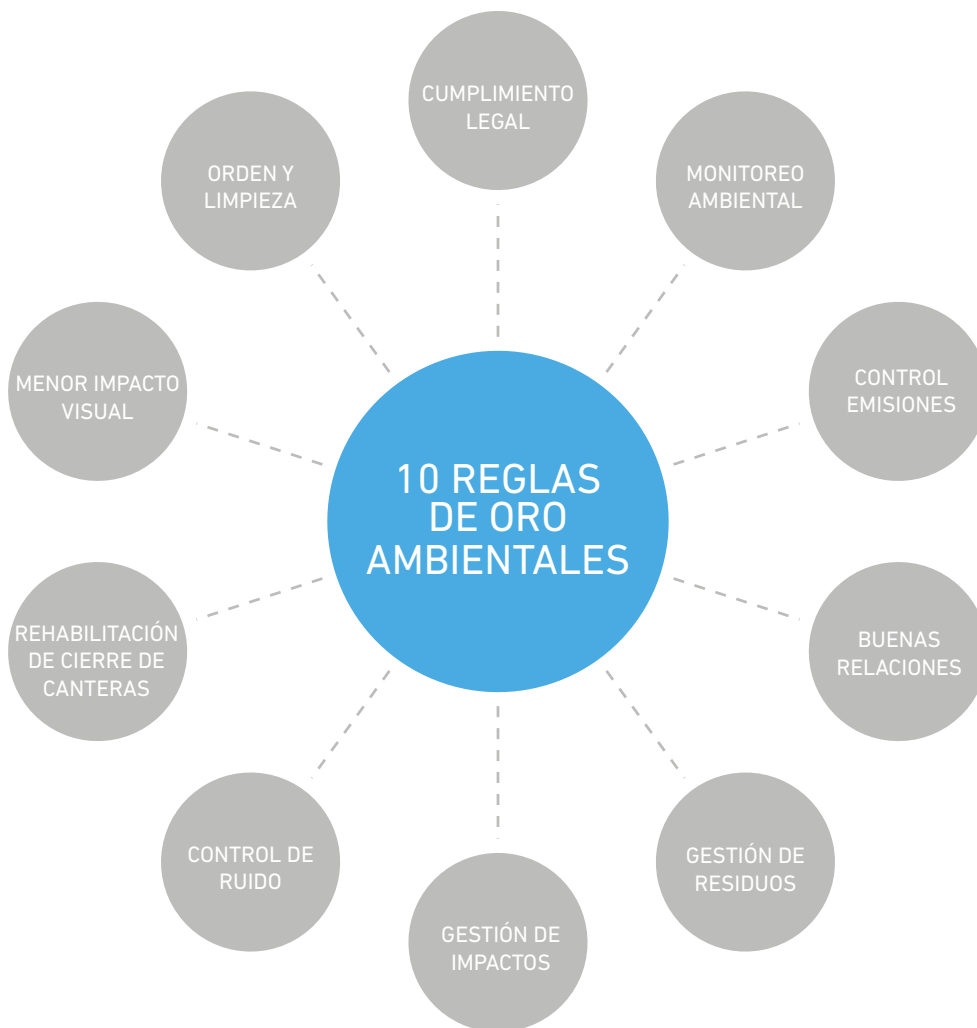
10 REGLAS DE ORO AMBIENTALES

CUMPLIMIENTO LEGAL

MONITOREO AMBIENTAL

CONTROL EMISIONES

BUENAS RELACIONES

GESTIÓN DE RESIDUOS

GESTIÓN DE IMPACTOS

CONTROL DE RUIDO

REHABILITACIÓN DE CIERRE DE CANTERAS

MENOR IMPACTO VISUAL

ORDEN Y LIMPIEZA